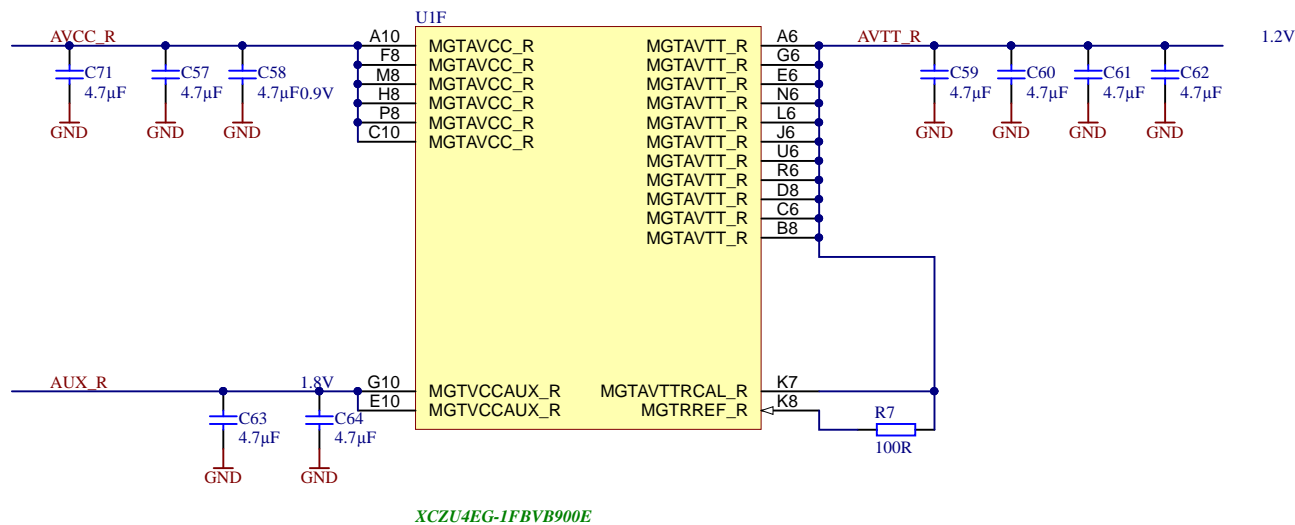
AVCC_R
C71
4.7μF
GND
C57
4.7μF
GND
C58
4.7μF
0.9V
GND

U1F
A10
F8
M8
H8
P8
C10
MGTAVCC_R
MGTAVCC_R
MGTAVCC_R
MGTAVCC_R
MGTAVCC_R
MGTAVCC_R

MGTAVTT_R
MGTAVTT_R
MGTAVTT_R
MGTAVTT_R
MGTAVTT_R
MGTAVTT_R
MGTAVTT_R
MGTAVTT_R
MGTAVTT_R
MGTAVTT_R
MGTAVTT_R
A6
G6
E6
N6
L6
J6
U6
R6
D8
C6
B8

AVTT_R
1.2V
C59
4.7μF
GND
C60
4.7μF
GND
C61
4.7μF
GND
C62
4.7μF
GND

AUX_R
1.8V
C63
4.7μF
GND
C64
4.7μF
GND
G10
E10
MGTVCCAUX_R
MGTVCCAUX_R
MGTAVTTRCAL_R
MGTRREF_R
K7
K8
R7
100R

XCZU4EG-1FBVB900E